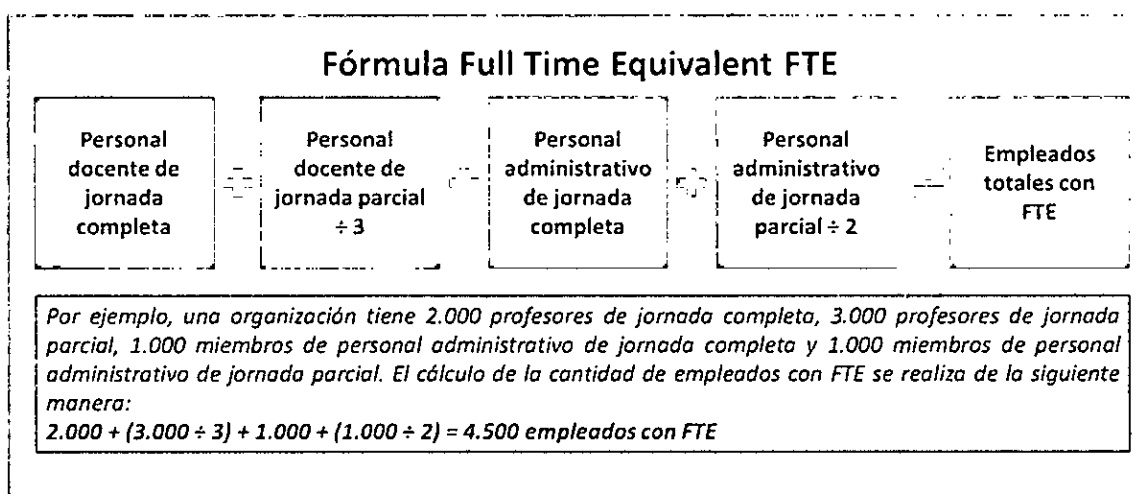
Fórmula Full Time Equivalent FTE

Personal docente de jornada completa

+

Personal docente de jornada parcial ÷ 3

+

Personal administrativo de jornada completa

+

Personal administrativo de jornada parcial ÷ 2

=

Empleados totales con FTE

*Por ejemplo, una organización tiene 2.000 profesores de jornada completa, 3.000 profesores de jornada parcial, 1.000 miembros de personal administrativo de jornada completa y 1.000 miembros de personal administrativo de jornada parcial. El cálculo de la cantidad de empleados con FTE se realiza de la siguiente manera:*

***2.000 + (3.000 ÷ 3) + 1.000 + (1.000 ÷ 2) = 4.500 empleados con FTE***